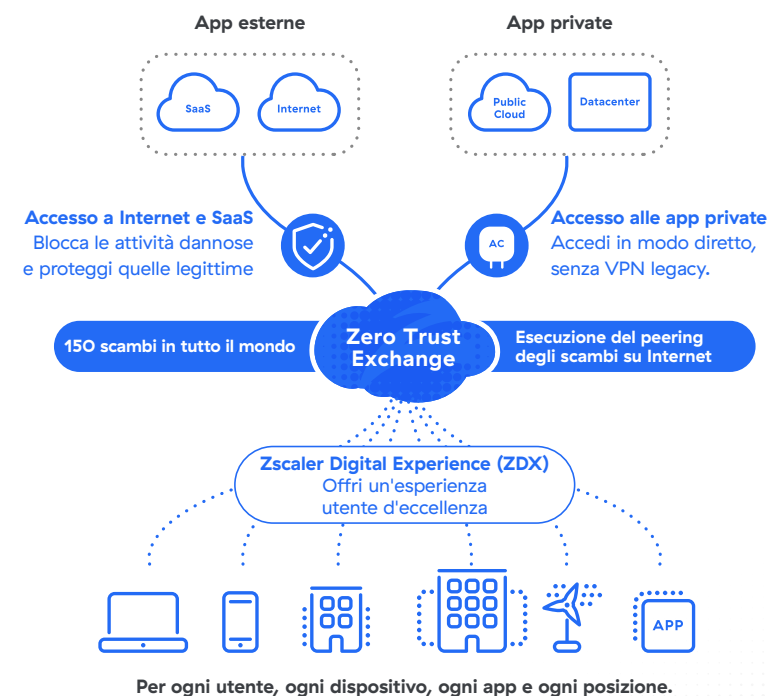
App esterne

App private

SaaS

Internet

Public Cloud

Datacenter

Accesso a Internet e SaaS
Blocca le attività dannose e proteggi quelle legittime

AC

Accesso alle app private
Accedi in modo diretto, senza VPN legacy.

150 scambi in tutto il mondo

Zero Trust Exchange

Esecuzione del peering degli scambi su Internet

Zscaler Digital Experience (ZDX)
Offri un'esperienza utente d'eccellenza

APP

Per ogni utente, ogni dispositivo, ogni app e ogni posizione.